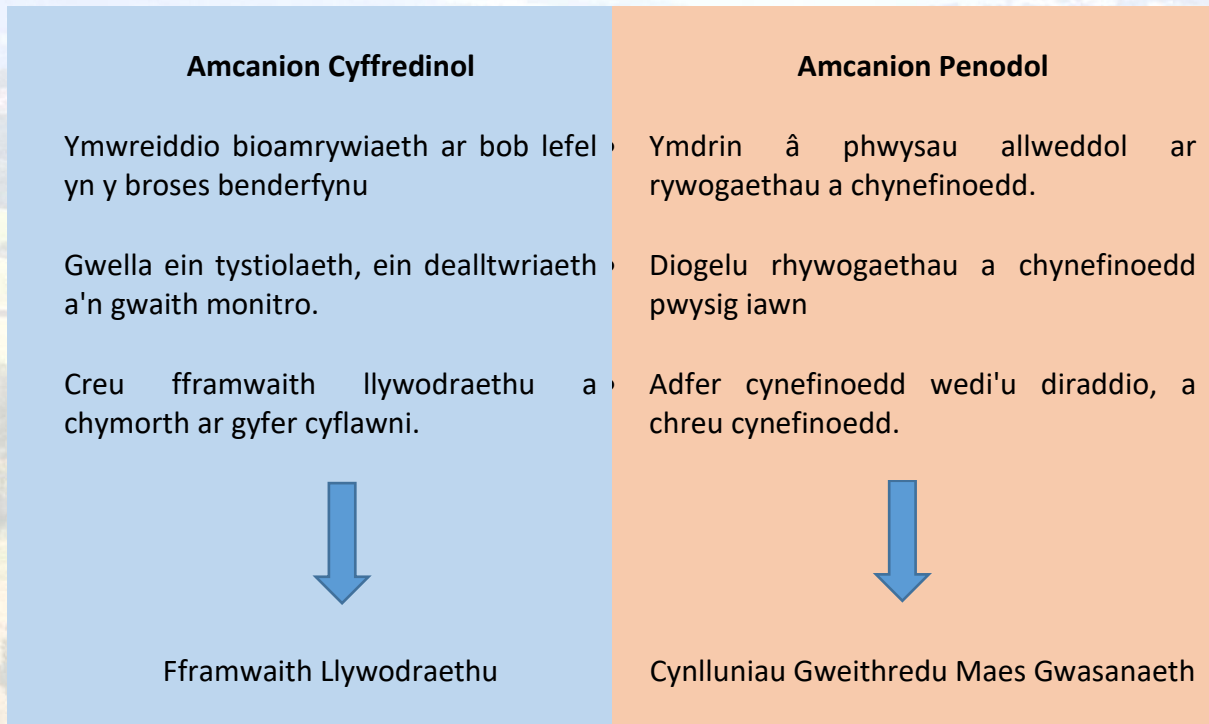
Amcanion Cyffredinol

Ymwreiddio bioamrywiaeth ar bob lefel yn y broses benderfynu

Gwella ein tystiolaeth, ein dealltwriaeth a'n gwaith monitro.

Creu fframwaith llywodraethu a chymorth ar gyfer cyflawni.

Fframwaith Llywodraethu

Amcanion Penodol

- Ymdrin â phwysau allweddol ar rywogaethau a chynefinoedd.

- Diogelu rhywogaethau a chynefinoedd pwysig iawn

- Adfer cynefinoedd wedi'u diraddio, a chreu cynefinoedd.

Cynlluniau Gweithredu Maes Gwasanaeth